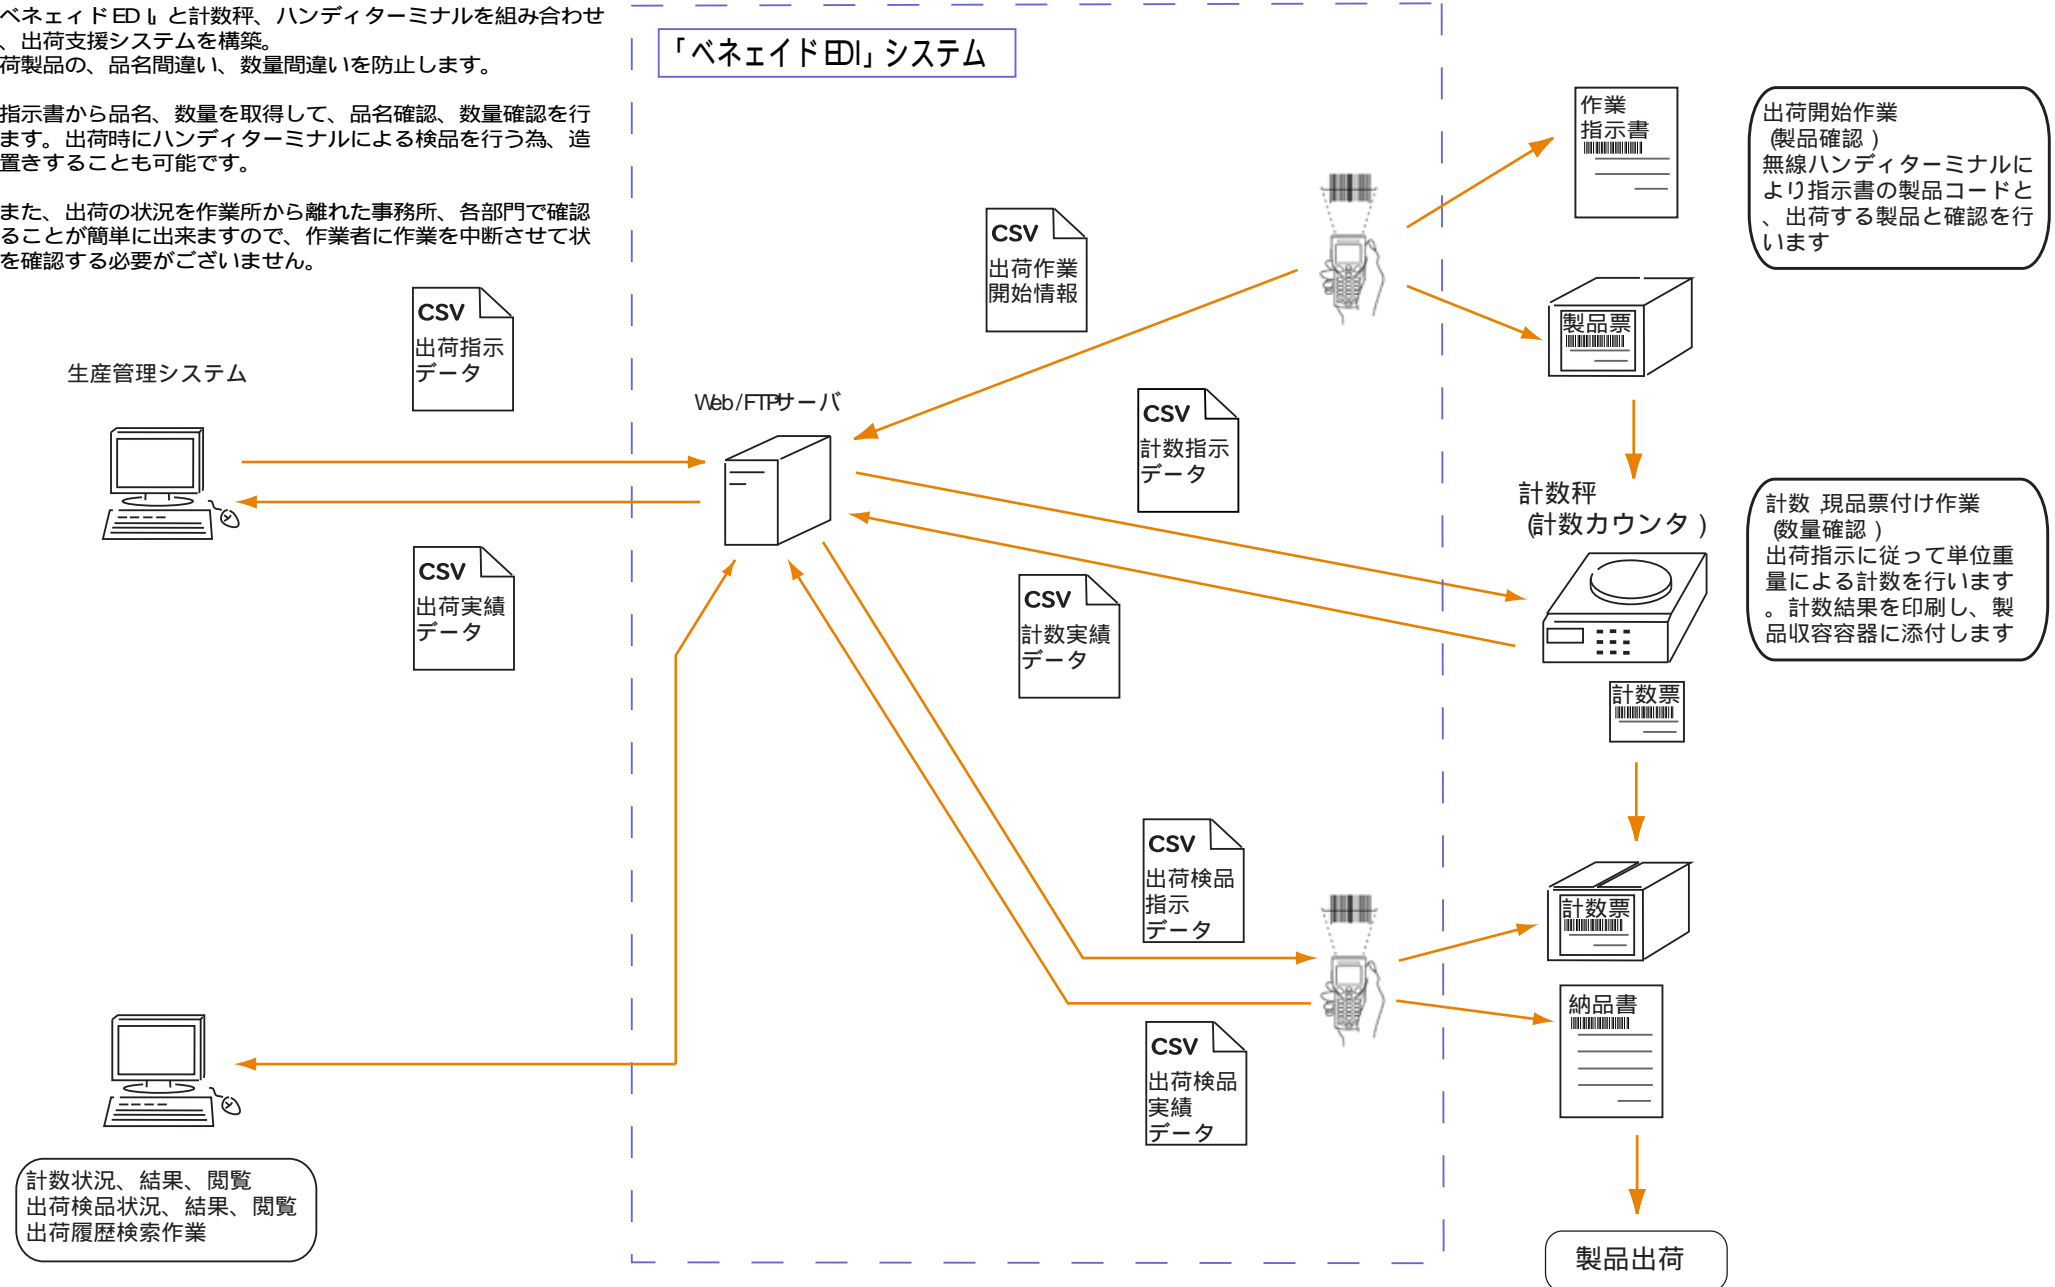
ベネェィドEDＩ」と計数秤、ハンディターミナルを組み合わせ、出荷支援システムを構築。
荷製品の、品名間違い、数量間違いを防止します。

指示書から品名、数量を取得して、品名確認、数量確認を行ます。出荷時にハンディターミナルによる検品を行う為、造置きすることも可能です。

また、出荷の状況を作業所から離れた事務所、各部門で確認ることが簡単に出来ますので、作業者に作業を中断させて状を確認する必要がございません。

「ベネェイドEDI」システム

生産管理システム

CSV
出荷指示データ

CSV
出荷実績データ

Web/FTPサーバ

CSV
出荷作業開始情報

CSV
計数指示データ

CSV
計数実績データ

CSV
出荷検品指示データ

CSV
出荷検品実績データ

作業指示書

製品票

出荷開始作業
(製品確認)
無線ハンディターミナルにより指示書の製品コードと、出荷する製品と確認を行います

計数秤
(計数カウンタ)

計数 現品票付け作業
(数量確認)
出荷指示に従って単位重量による計数を行います。計数結果を印刷し、製品収容容器に添付します

計数票

計数票

納品書

製品出荷

計数状況、結果、閲覧
出荷検品状況、結果、閲覧
出荷履歴検索作業